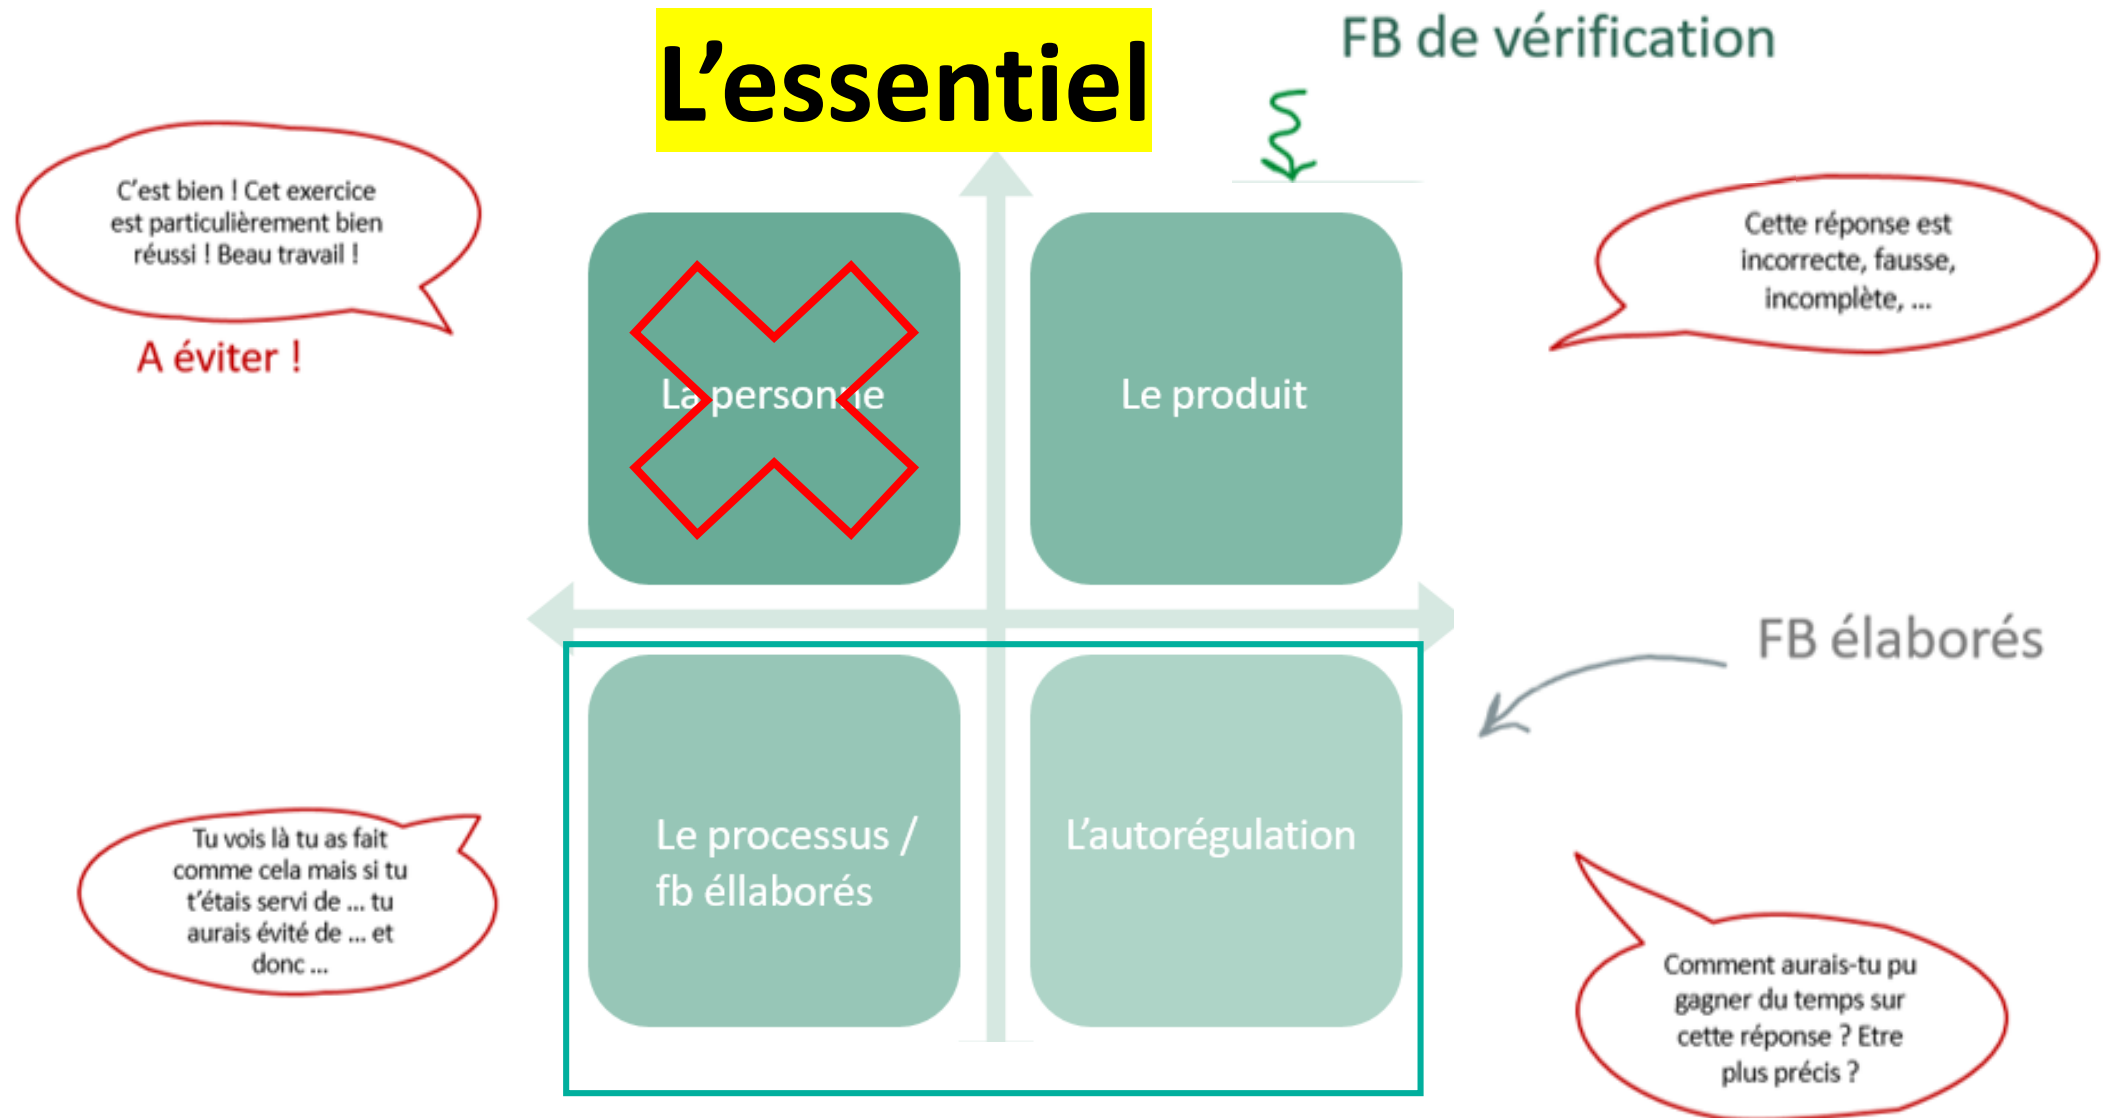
L’essentiel

FB de vérification

C’est bien ! Cet exercice est particulièrement bien réussi ! Beau travail !

A éviter !

La personne

Le produit

Cette réponse est incorrecte, fausse, incomplète, …

FB élaborés

Le processus / fb éllaborés

L’autorégulation

Tu vois là tu as fait comme cela mais si tu t’étais servi de … tu aurais évité de … et donc …

Comment aurais-tu pu gagner du temps sur cette réponse ? Etre plus précis ?